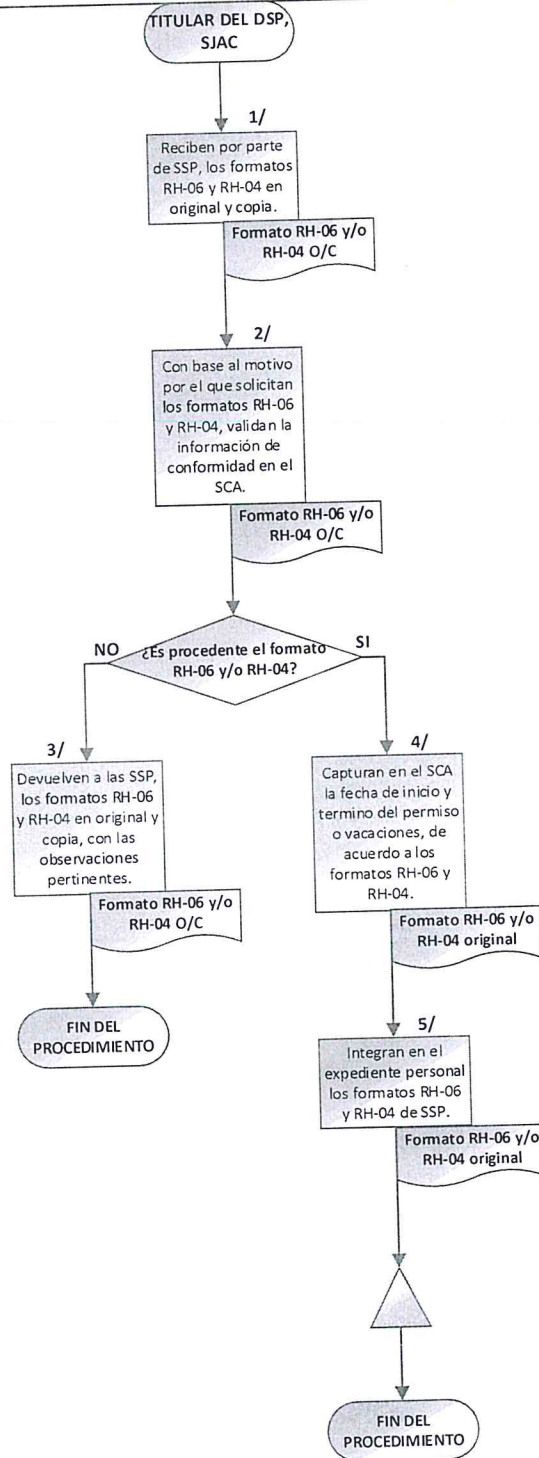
TITULAR DEL DSP, SJAC

1/

Reciben por parte de SSP, los formatos RH-06 y RH-04 en original y copia.

Formato RH-06 y/o RH-04 O/C

2/

Con base al motivo por el que solicitan los formatos RH-06 y RH-04, validan la información de conformidad en el SCA.

Formato RH-06 y/o RH-04 O/C

¿Es procedente el formato RH-06 y/o RH-04?

NO

SI

3/

Devuelven a las SSP, los formatos RH-06 y RH-04 en original y copia, con las observaciones pertinentes.

Formato RH-06 y/o RH-04 O/C

FIN DEL PROCEDIMIENTO

4/

Capturan en el SCA la fecha de inicio y termino del permiso o vacaciones, de acuerdo a los formatos RH-06 y RH-04.

Formato RH-06 y/o RH-04 original

5/

Integran en el expediente personal los formatos RH-06 y RH-04 de SSP.

Formato RH-06 y/o RH-04 original

FIN DEL PROCEDIMIENTO